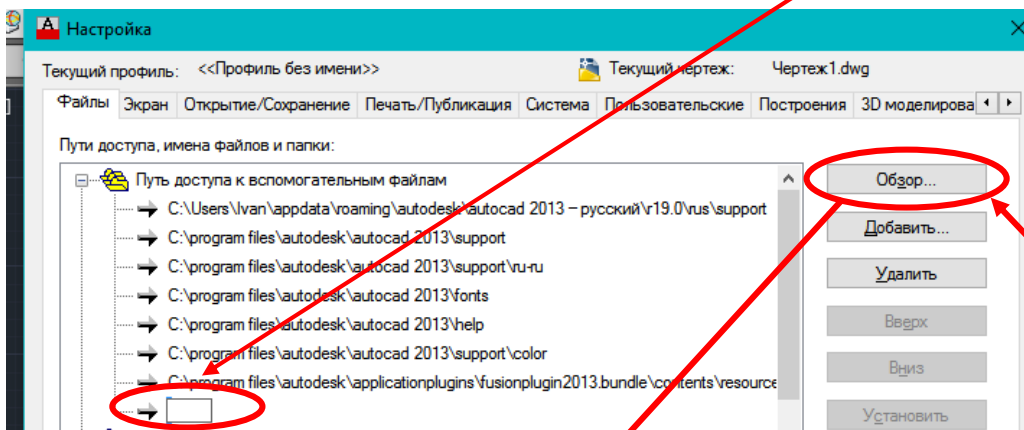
Настройка

Текущий профиль: <<Профиль без имени>>

Текущий чертеж: Чертеж1.dwg

Файлы | Экран | Открытие/Сохранение | Печать/Публикация | Система | Пользовательские | Построения | 3D моделирова

Пути доступа, имена файлов и папки:

Путь доступа к вспомогательным файлам
C:\Users\Ivan\appdata\roaming\autodesk\autocad 2013 – русский\r19.0\rus\support
C:\program files\autodesk\autocad 2013\support
C:\program files\autodesk\autocad 2013\support\ru-ru
C:\program files\autodesk\autocad 2013\fonts
C:\program files\autodesk\autocad 2013\help
C:\program files\autodesk\autocad 2013\support\color
C:\program files\autodesk\applicationplugins\fusionplugin2013.bundle\contents\resource

Обзор...
Добавить...
Удалить
Вверх
Вниз
Установить